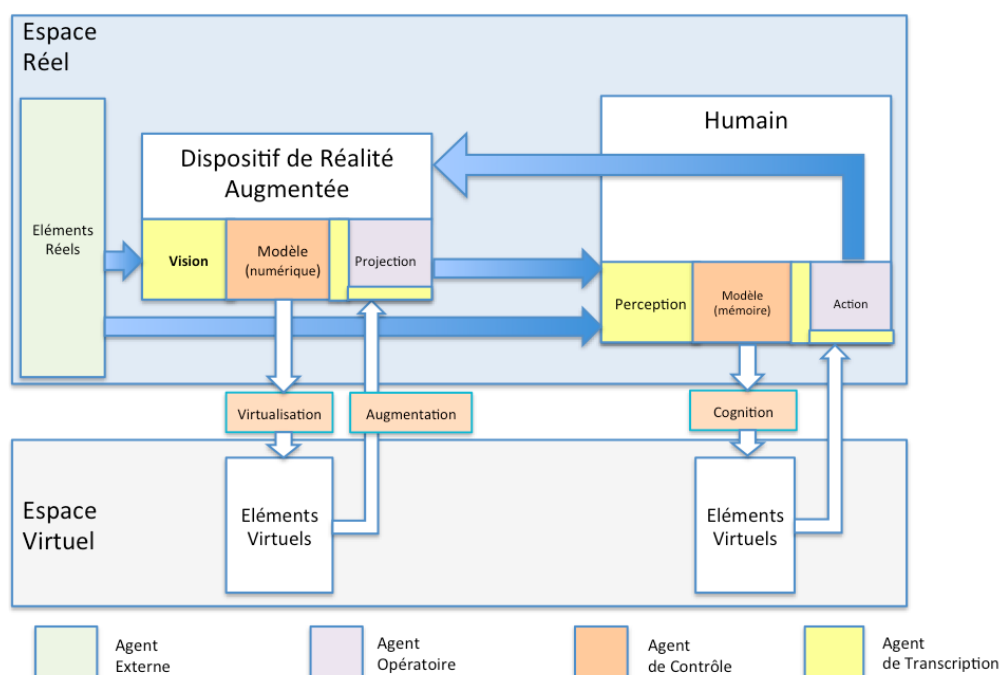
Espace Réel

Humain

Dispositif de Réalité Augmentée

Eléments Réels

Vision

Modèle (numérique)

Projection

Perception

Modèle (mémoire)

Action

Virtualisation

Augmentation

Cognition

Espace Virtuel

Eléments Virtuels

Eléments Virtuels

Agent Externe

Agent Opératoire

Agent de Contrôle

Agent de Transcription